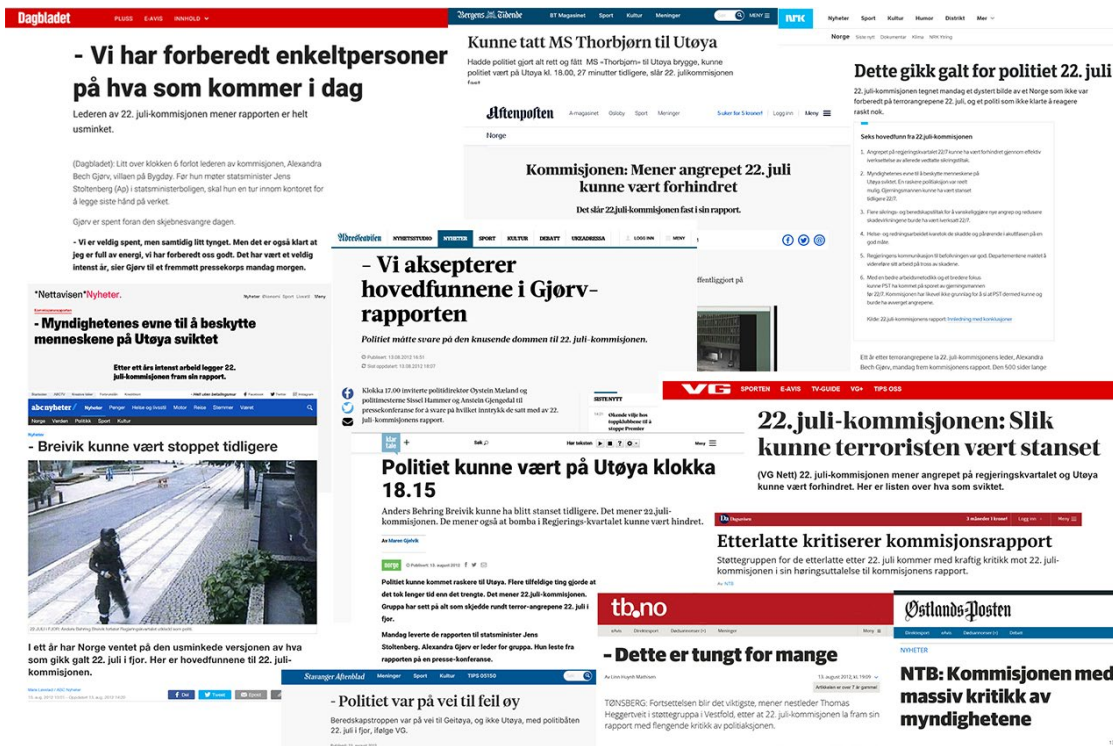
Dagbladet PLUSS E-AVIS INNHOLD

- Vi har forberedt enkeltpersoner på hva som kommer i dag

Lederen av 22. juli-kommisjonen mener rapporten er helt usminket.

(Dagbladet): Litt over klokken 6 forlot lederen av kommisjonen, Alexandra Bech Gjørv, villaen på Bygdøy. For hun møter statsminister Jens Stoltenberg (Ap) i statsministerboligen, skal hun en tur innom kontoret for å legge siste hånd på verket.

Gjørv er spent foran den skjebnesvangre dagen.

- Vi er veldig spent, men samtidig litt tynget. Men det er også klart at jeg er full av energi, vi har forberedt oss godt. Det har vært et veldig intenst år, sier Gjørv til et fremmøtt pressekorps mandag morgen.

Bergens Tidende BT Magasinet Sport Kultur Meninger

Kunne tatt MS Thorbjørn til Utøya

Hadde politiet gjort alt rett og fått MS «Thorbjørn» til Utøya brygge, kunne politiet vært på Utøya kl. 18.00, 27 minutter tidligere, slår 22. julikommisjonen fast

Aftenposten A-magasinet Oslo Sport Meninger Logg inn Meny

Norge

Kommisjonen: Mener angrepet 22. juli kunne vært forhindret

Det slår 22.juli-kommisjonen fast i sin rapport.

NRK Nyheter Sport Kultur Humor Distrikt Mer

Norge

Dette gikk galt for politiet 22. juli

22. juli-kommisjonen tegnet mandag et dystert bilde av et Norge som ikke var forberedt på terrorangrepene 22. juli, og et politi som ikke klarte å reagere raskt nok.

Seks hovedfunn fra 22.juli-kommisjonen

Kilde: 22.juli-kommisjonens rapport

Etter terrorangrepene la 22. juli-kommisjonens leder, Alexandra Bech Gjørv, mandag frem kommisjonens rapport.

*Nettavisen*Nyheter.

- Myndighetenes evne til å beskytte menneskene på Utøya sviktet

Etter ett års intenst arbeid legger 22. juli-kommisjonen fram sin rapport.

Adresseavisen NYHETSSTUDIO NYHETER SPORT KULTUR DEBATT UKEADRESSA LOGG INN MENY

- Vi aksepterer hovedfunnene i Gjørv-rapporten

Politiet måtte svare på den knusende dommen til 22. juli-kommisjonen.

Klokka 17.00 inviterte politidirektør Øystein Mæland og politimesteren Sissel Hammer og Anstein Gjengedal til pressekonferanse for å svare på hvilket inntrykk de satt med av 22. juli-kommisjonens rapport.

abcnyheter Nyheter Penger Helse og livsstil Motor Reise Stemmer Viten

- Breivik kunne vært stoppet tidligere

I ett år har Norge ventet på den usminkede versjonen av hva som gikk galt 22. juli i fjor. Her er hovedfunnene til 22. juli-kommisjonen.

klar tale

Politiet kunne vært på Utøya klokka 18.15

Anders Behring Breivik kunne ha blitt stanset tidligere. Det mener 22.juli-kommisjonen. De mener også at bomba i Regjerings-kvartalet kunne vært hindret.

Av Maren Gjølvik

norge

Politiet kunne kommet raskere til Utøya. Flere tilfeldige ting gjorde at det tok lenger tid enn det trengte. Det mener 22.juli-kommisjonen. Gruppa har sett på alt som skjedde rundt terror-angrepene 22. juli i fjor.

Mandag leverte de rapporten til statsminister Jens Stoltenberg. Alexandra Gjørv er leder for gruppa. Hun leste fra rapporten på en presse-konferanse.

VG SPORTEN E-AVIS TV-GUIDE VG+ TIPS OSS

22. juli-kommisjonen: Slik kunne terroristen vært stanset

(VG Nett) 22. juli-kommisjonen mener angrepet på regjeringskvartalet og Utøya kunne vært forhindret. Her er listen over hva som sviktet.

DN Dagsavisen

Etterlatte kritiserer kommisjonsrapport

Støttegruppen for de etterlatte etter 22. juli kommer med kraftig kritikk mot 22. juli-kommisjonen i sin høringsuttalelse til kommisjonens rapport.

tb.no

- Dette er tungt for mange

TØNSBERG: Fortsettelsen blir det viktigste, mener nestleder Thomas Heggertveit i støttegruppa i Vestfold, etter at 22. juli-kommisjonen la fram sin rapport med flengende kritikk av politiaksjonen.

Østlands-Posten

NYHETER

NTB: Kommisjonen med massiv kritikk av myndighetene

Stavanger Aftenblad

- Politiet var på vei til feil øy

Beredskapstroppen var på vei til Geitøya, og ikke Utøya, med politibåten 22. juli i fjor, ifølge VG.